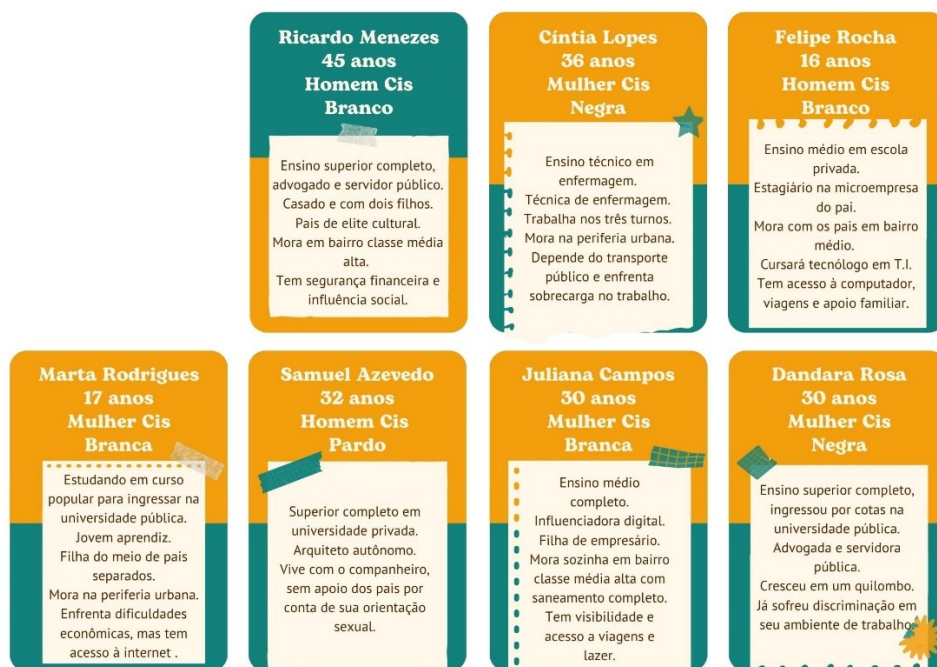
Ricardo Menezes
45 anos
Homem Cis
Branco

Ensino superior completo, advogado e servidor público.
Casado e com dois filhos.
Pais de elite cultural.
Mora em bairro classe média alta.
Tem segurança financeira e influência social.

Cíntia Lopes
36 anos
Mulher Cis
Negra

Ensino técnico em enfermagem.
Técnica de enfermagem.
Trabalha nos três turnos.
Mora na periferia urbana.
Depende do transporte público e enfrenta sobrecarga no trabalho.

Felipe Rocha
16 anos
Homem Cis
Branco

Ensino médio em escola privada.
Estagiário na microempresa do pai.
Mora com os pais em bairro médio.
Cursará tecnólogo em T.I.
Tem acesso à computador, viagens e apoio familiar.

Marta Rodrigues
17 anos
Mulher Cis
Branca

Estudando em curso popular para ingressar na universidade pública.
Jovem aprendiz.
Filha do meio de pais separados.
Mora na periferia urbana.
Enfrenta dificuldades econômicas, mas tem acesso à internet .

Samuel Azevedo
32 anos
Homem Cis
Pardo

Superior completo em universidade privada.
Arquiteto autônomo.
Vive com o companheiro, sem apoio dos pais por conta de sua orientação sexual.

Juliana Campos
30 anos
Mulher Cis
Branca

Ensino médio completo.
Influenciadora digital.
Filha de empresário.
Mora sozinha em bairro classe média alta com saneamento completo.
Tem visibilidade e acesso a viagens e lazer.

Dandara Rosa
30 anos
Mulher Cis
Negra

Ensino superior completo, ingressou por cotas na universidade pública.
Advogada e servidora pública.
Cresceu em um quilombo.
Já sofreu discriminação em seu ambiente de trabalho.